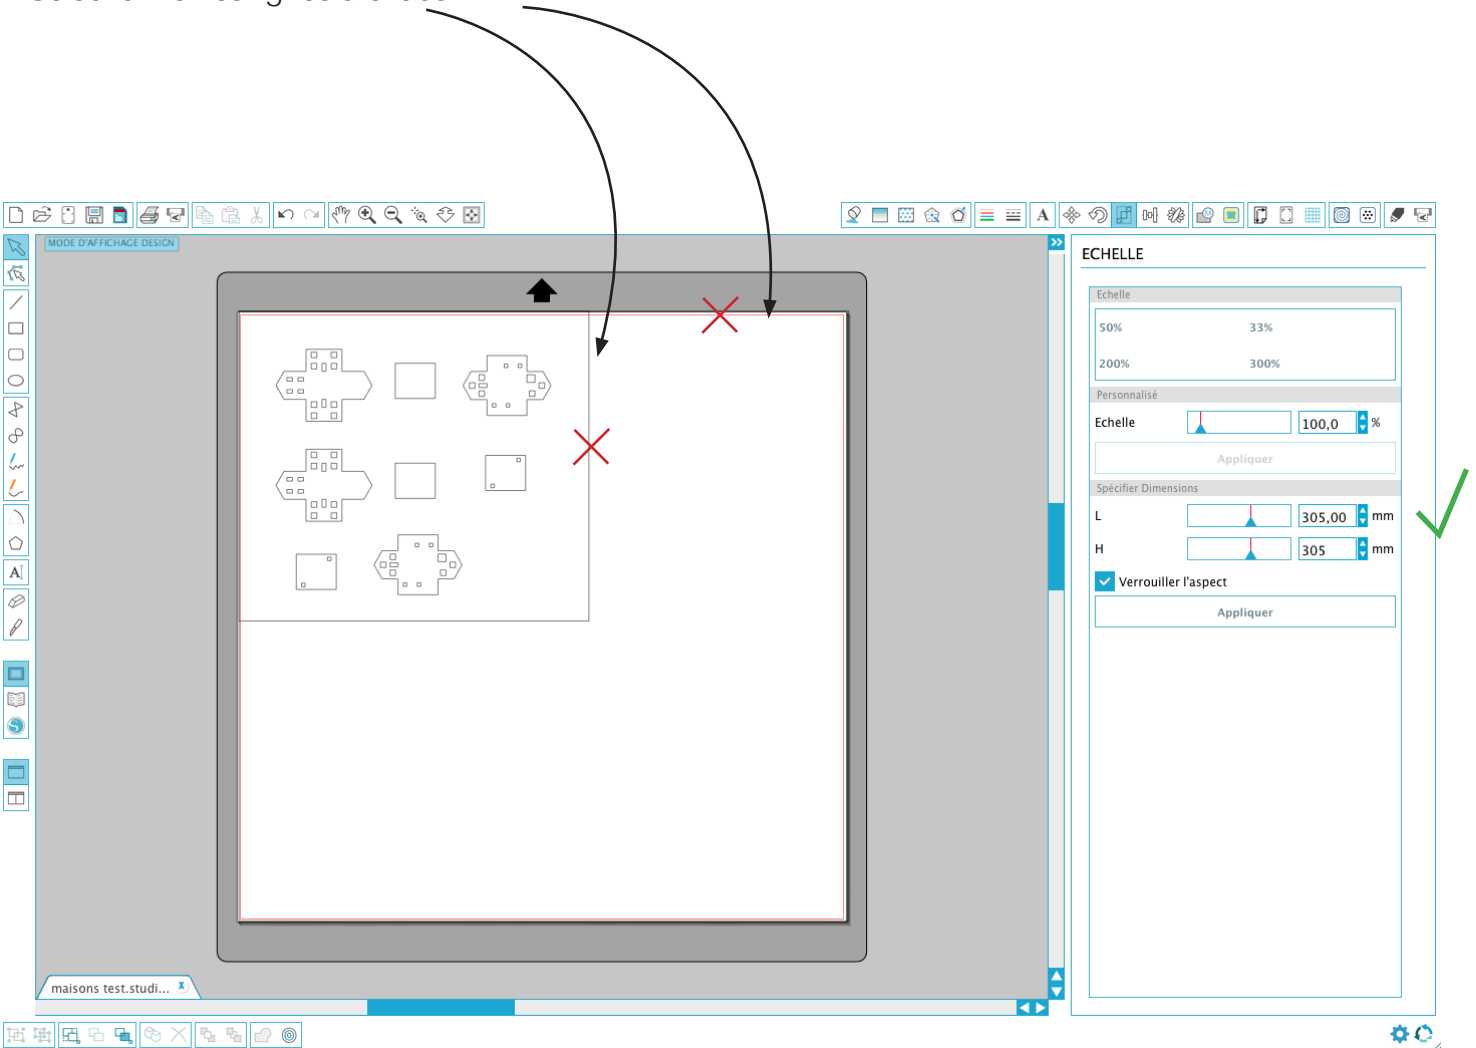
MODE D'AFFICHAGE DESIGN

ECHELLE

Echelle

50%

33%

200%

300%

Personnalisé

Echelle

100,0

%

Appliquer

Spécifier Dimensions

L

305,00

mm

H

305

mm

Verrouiller l'aspect

Appliquer

maisons test.studi...